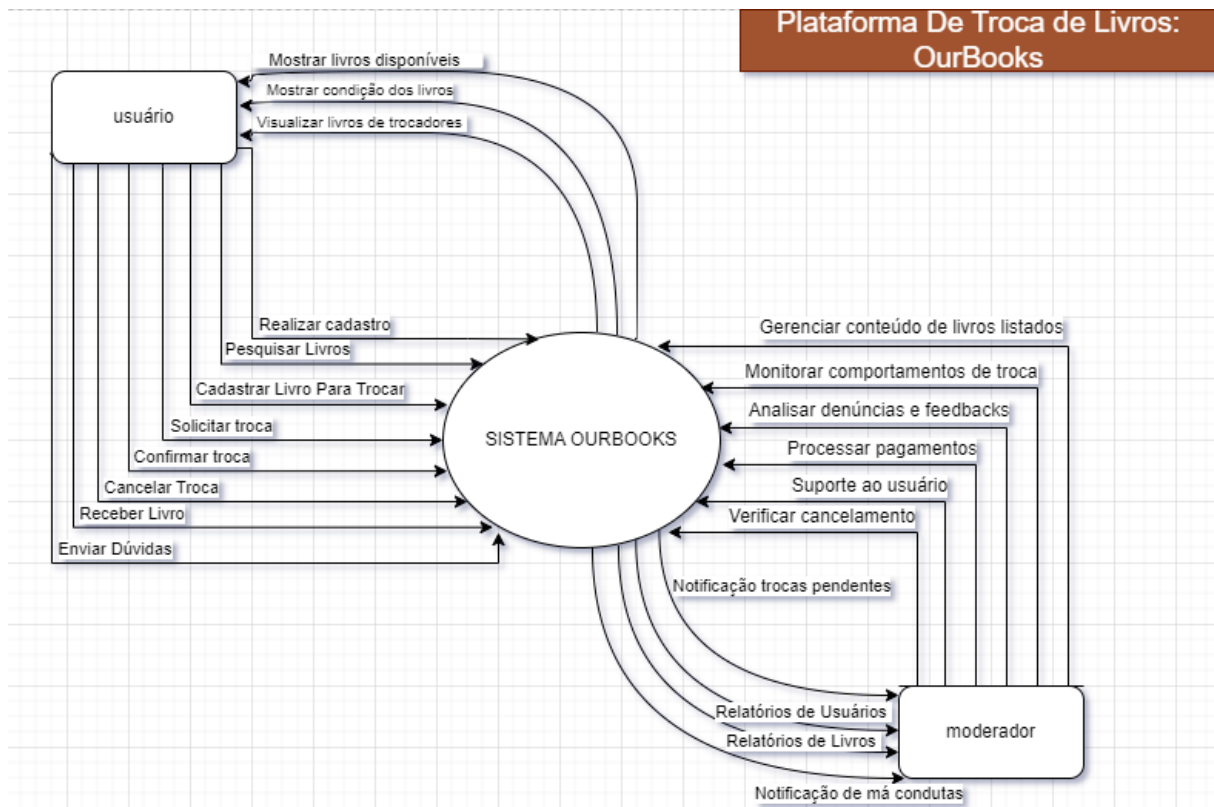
Plataforma De Troca de Livros: OurBooks

usuário

Mostrar livros disponíveis

Mostrar condição dos livros

Visualizar livros de trocadores

Realizar cadastro

Pesquisar Livros

Cadastrar Livro Para Trocar

Solicitar troca

Confirmar troca

Cancelar Troca

Receber Livro

Enviar Dúvidas

SISTEMA OURBOOKS

Gerenciar conteúdo de livros listados

Monitorar comportamentos de troca

Analisar denúncias e feedbacks

Processar pagamentos

Suporte ao usuário

Verificar cancelamento

Notificação trocas pendentes

Relatórios de Usuários

Relatórios de Livros

moderador

Notificação de má condutas